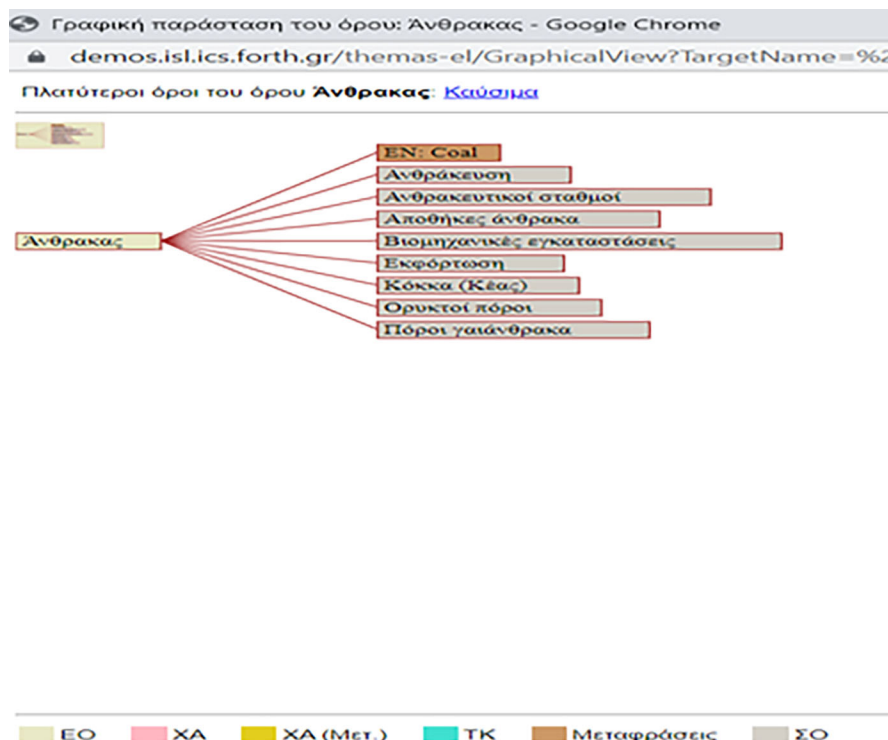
Γραφική παράσταση του όρου: Άνθρακας - Google Chrome

demos.isl.ics.forth.gr/themas-el/GraphicalView?TargetName=%2

Πλατύτεροι όροι του όρου **Άνθρακας**: Καύσιμα

Άνθρακας

EN: Coal
Ανθράκευση
Ανθρακευτικοί σταθμοί
Αποθήκες άνθρακα
Βιομηχανικές εγκαταστάσεις
Εκφόρτωση
Κόκκα (Κέας)
Ορυκτοί πόροι
Πόροι γαιάνθρακα

ΕΟ
ΧΑ
ΧΑ (Μετ.)
ΤΚ
Μεταφράσεις
ΣΟ